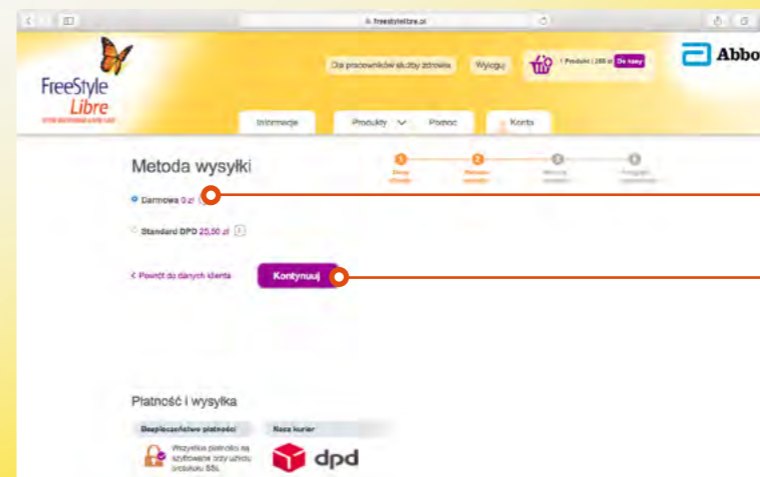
freestylelibre.pl

FreeStyle Libre

Dla pracowników służby zdrowia Wyloguj 1 Produkt | 269 zł Do kasy

Abbo

Informacje Produkty Pomoc Konto

Metoda wysyłki

Darmowa 0 zł

Standard DPD 25,00 zł

< Powrót do danych klienta Kontynuuj

Płatność i wysyłka

Bezpieczeństwo płatności Nasz kurier

Wszystkie płatności są szyfrowane przy użyciu protokołu SSL.

dpd